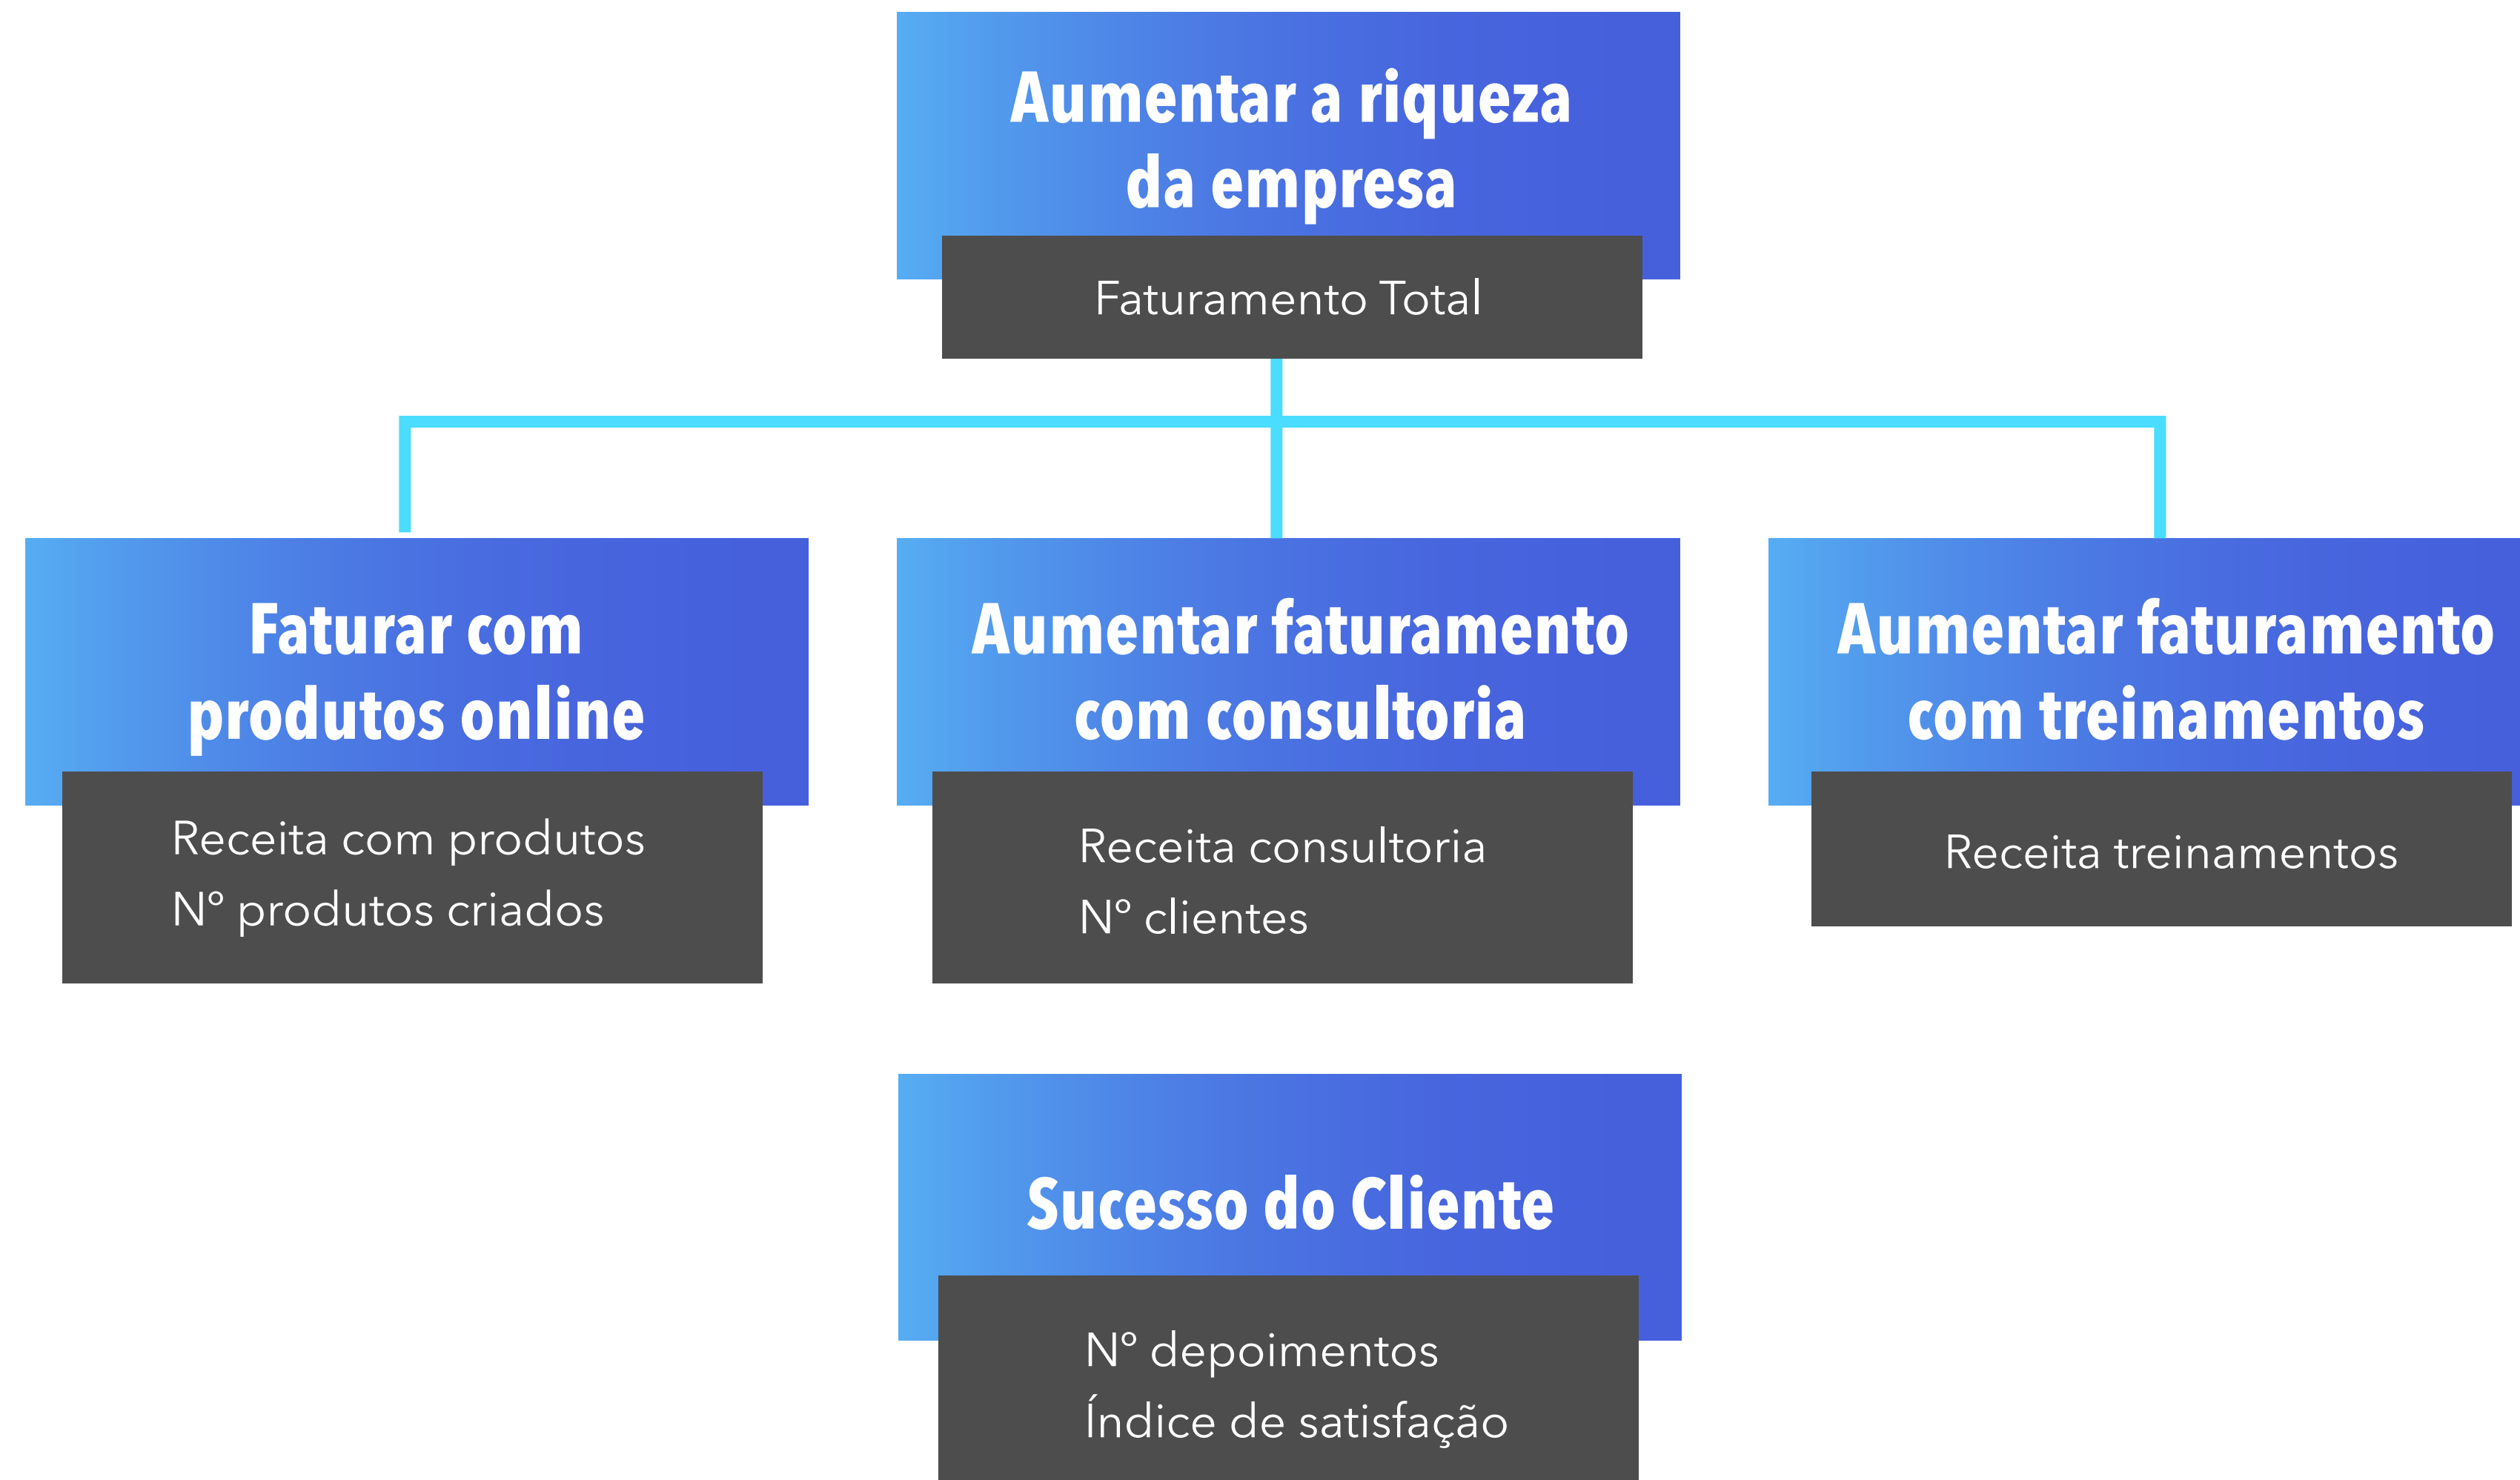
Aumentar a riqueza da empresa

Faturamento Total

Faturar com produtos online

Receita com produtos
Nº produtos criados

Aumentar faturamento com consultoria

Receita consultoria
Nº clientes

Aumentar faturamento com treinamentos

Receita treinamentos

Sucesso do Cliente

Nº depoimentos
Índice de satisfação